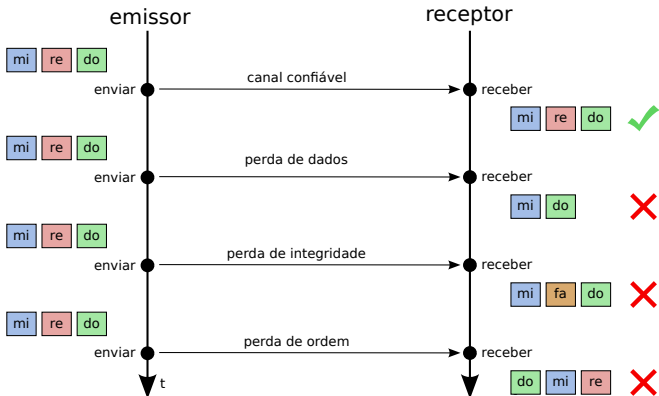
emissor

receptor

mi re do

enviar

canal confiável

receber

mi re do

mi re do

enviar

perda de dados

receber

mi do

mi re do

enviar

perda de integridade

receber

mi fa do

mi re do

enviar

perda de ordem

receber

t

do mi re